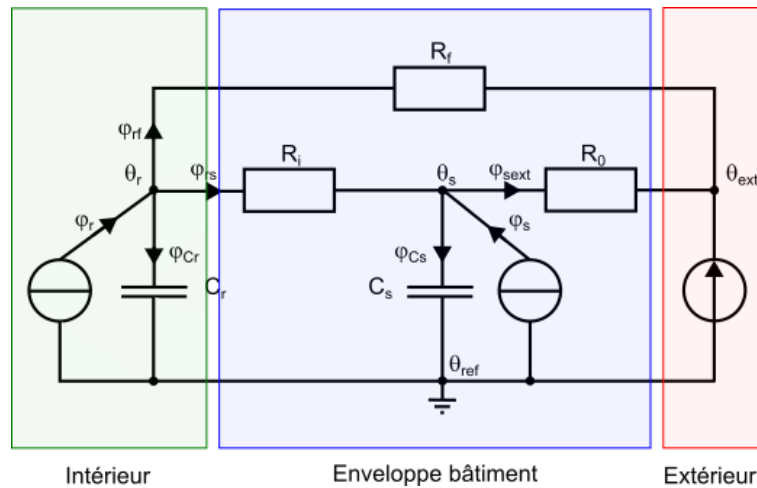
$R_f$

$\varphi_{rf}$

$\theta_r$

$\varphi_{rs}$

$R_i$

$\theta_s$

$\varphi_{sext}$

$R_0$

$\theta_{ext}$

$\varphi_r$

$\varphi_{Cr}$

$C_r$

$\varphi_{Cs}$

$\varphi_s$

$C_s$

$\theta_{ref}$

Intérieur

Enveloppe bâtiment

Extérieur